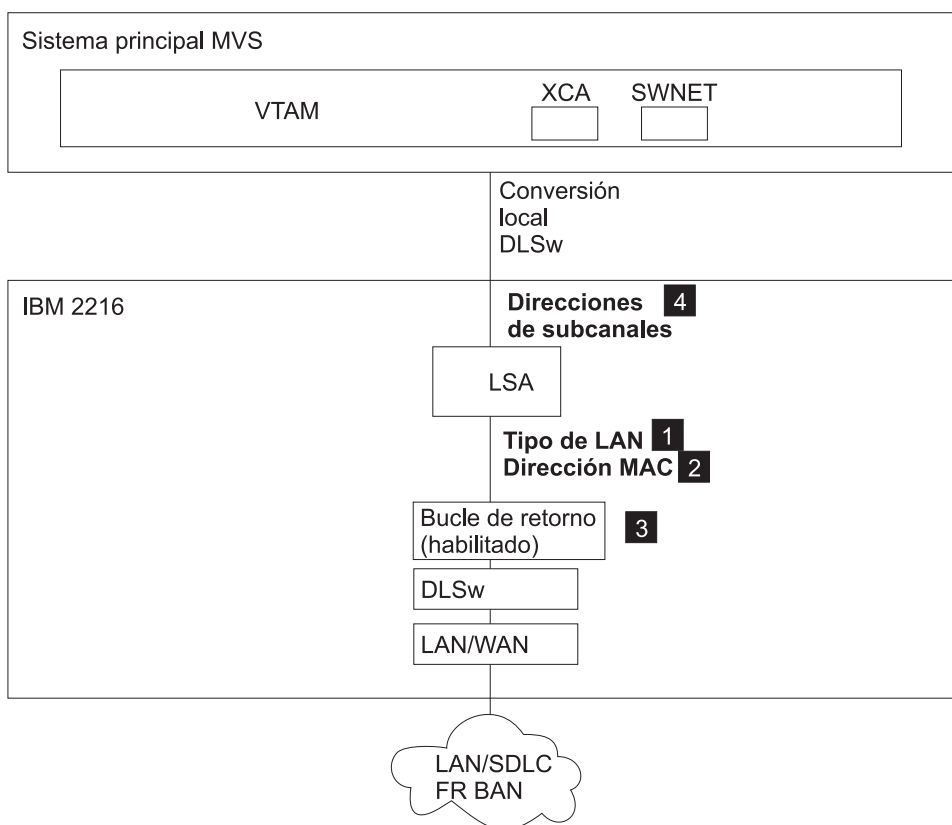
Sistema principal MVS

VTAM

XCA

SWNET

Conversión local DLSw

IBM 2216

Direcciones de subcanales 4

LSA

Tipo de LAN 1

Dirección MAC 2

Bucle de retorno (habilitado) 3

DLSw

LAN/WAN

LAN/SDLC FR BAN